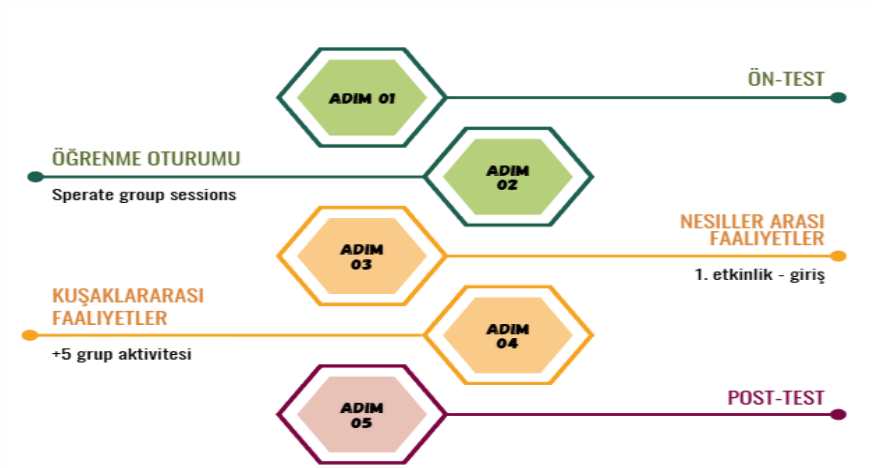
ADIM 01

ÖN-TEST

ÖĞRENME OTURUMU

Sperate group sessions

ADIM 02

ADIM 03

NESILLER ARASI FAALIYETLER

1. etkinlik - giriş

KUŞAKLARARASI FAALIYETLER

+5 grup aktivitesi

ADIM 04

ADIM 05

POST-TEST